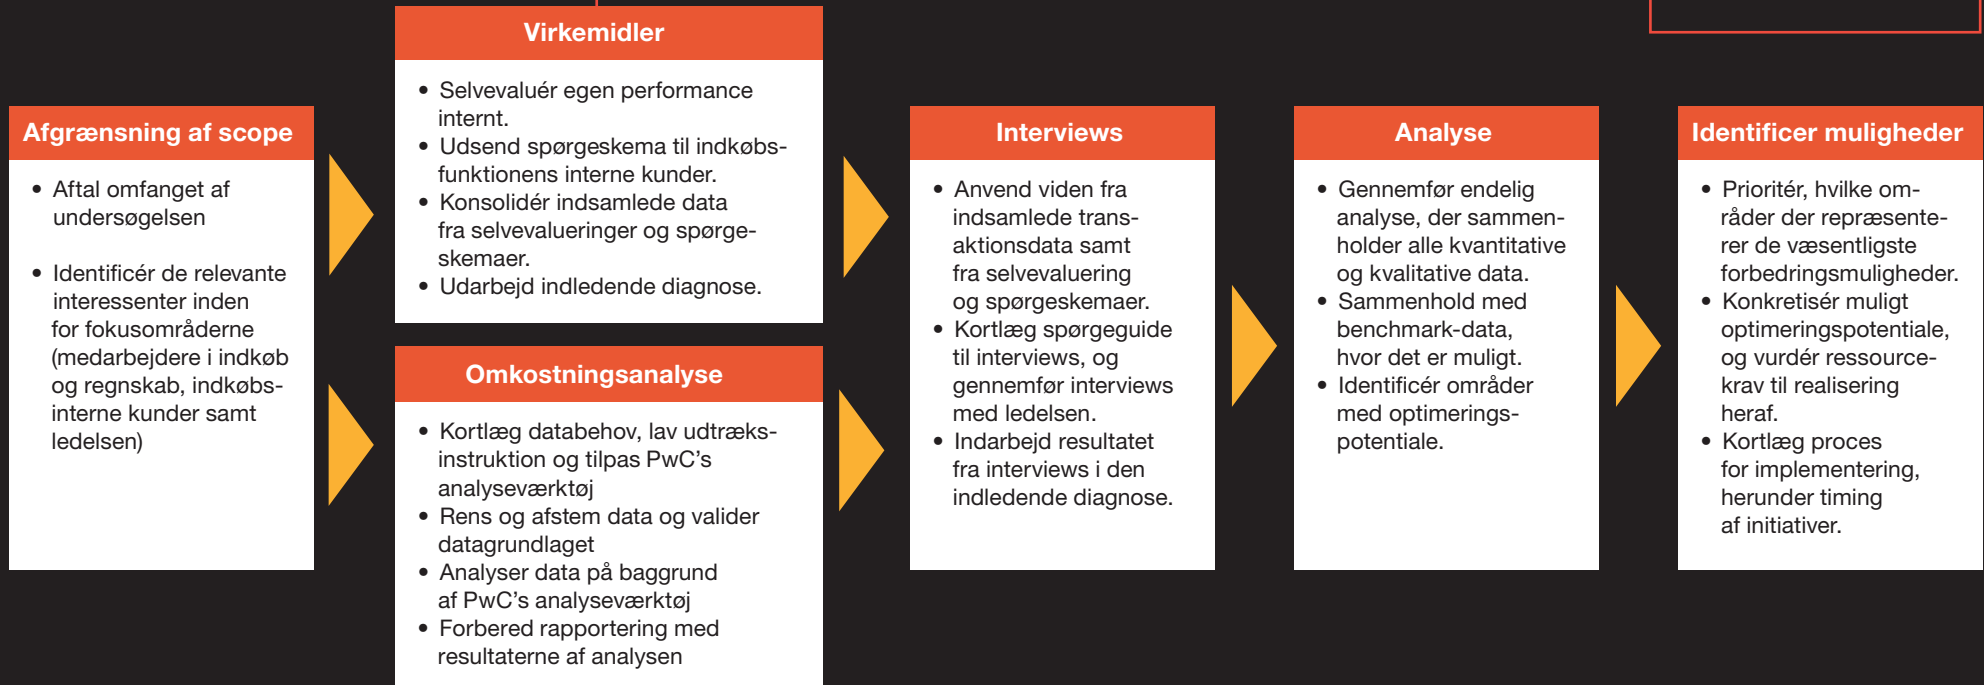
Afgrænsning af scope

• Aftal omfanget af undersøgelsen

• Identificér de relevante interessenter inden for fokusområderne (medarbejdere i indkøb og regnskab, indkøbsinterne kunder samt ledelsen)

Virkemidler

• Selvevaluér egen performance internt.
• Udsend spørgeskema til indkøbsfunktionens interne kunder.
• Konsolidér indsamlede data fra selvevalueringer og spørgeskemaer.
• Udarbejd indledende diagnose.

Omkostningsanalyse

• Kortlæg databehov, lav udtræksinstruktion og tilpas PwC's analyseværktøj
• Rens og afstem data og valider datagrundlaget
• Analyser data på baggrund af PwC's analyseværktøj
• Forbered rapportering med resultaterne af analysen

Interviews

• Anvend viden fra indsamlede transaktionsdata samt fra selvevaluering og spørgeskemaer.
• Kortlæg spørgeguide til interviews, og gennemfør interviews med ledelsen.
• Indarbejd resultatet fra interviews i den indledende diagnose.

Analyse

• Gennemfør endelig analyse, der sammenholder alle kvantitative og kvalitative data.
• Sammenhold med benchmark-data, hvor det er muligt.
• Identificér områder med optimeringspotentiale.

Identificer muligheder

• Prioritér, hvilke områder der repræsenterer de væsentligste forbedringsmuligheder.
• Konkretisér muligt optimeringspotentiale, og vurdér ressourcekrav til realisering heraf.
• Kortlæg proces for implementering, herunder timing af initiativer.